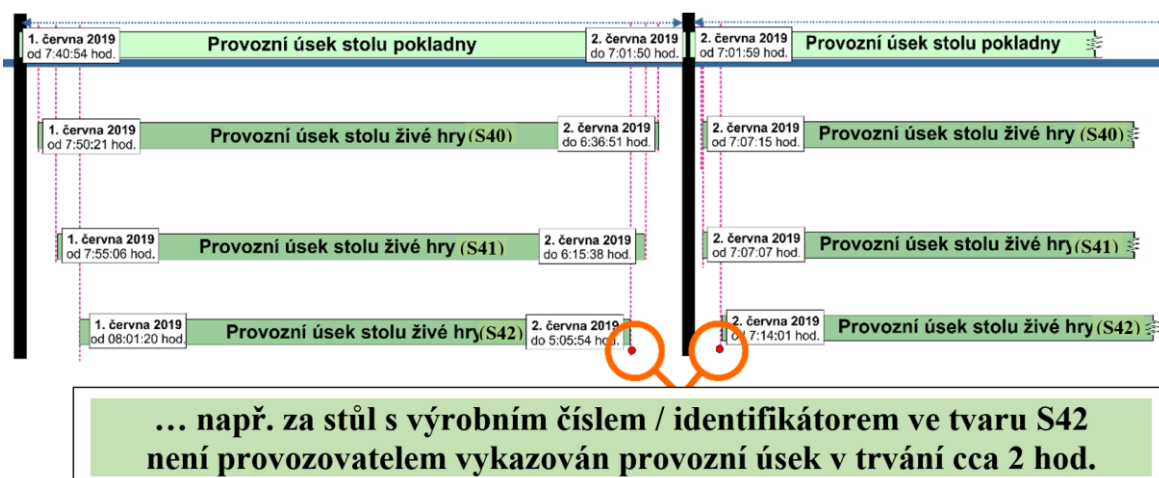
1. června 2019
od 7:40:54 hod.

Provozní úsek stolu pokladny

2. června 2019
do 7:01:50 hod.

2. června 2019
od 7:01:59 hod.

Provozní úsek stolu pokladny

1. června 2019
od 7:50:21 hod.

Provozní úsek stolu živé hry (S40)

2. června 2019
do 6:36:51 hod.

2. června 2019
od 7:07:15 hod.

Provozní úsek stolu živé hry (S40)

1. června 2019
od 7:55:06 hod.

Provozní úsek stolu živé hry (S41)

2. června 2019
do 6:15:38 hod.

2. června 2019
od 7:07:07 hod.

Provozní úsek stolu živé hry (S41)

1. června 2019
od 08:01:20 hod.

Provozní úsek stolu živé hry (S42)

2. června 2019
do 5:05:54 hod.

2. června 2019
od 7:14:01 hod.

Provozní úsek stolu živé hry (S42)

… např. za stůl s výrobním číslem / identifikátorem ve tvaru S42
není provozovatelem vykazován provozní úsek v trvání cca 2 hod.